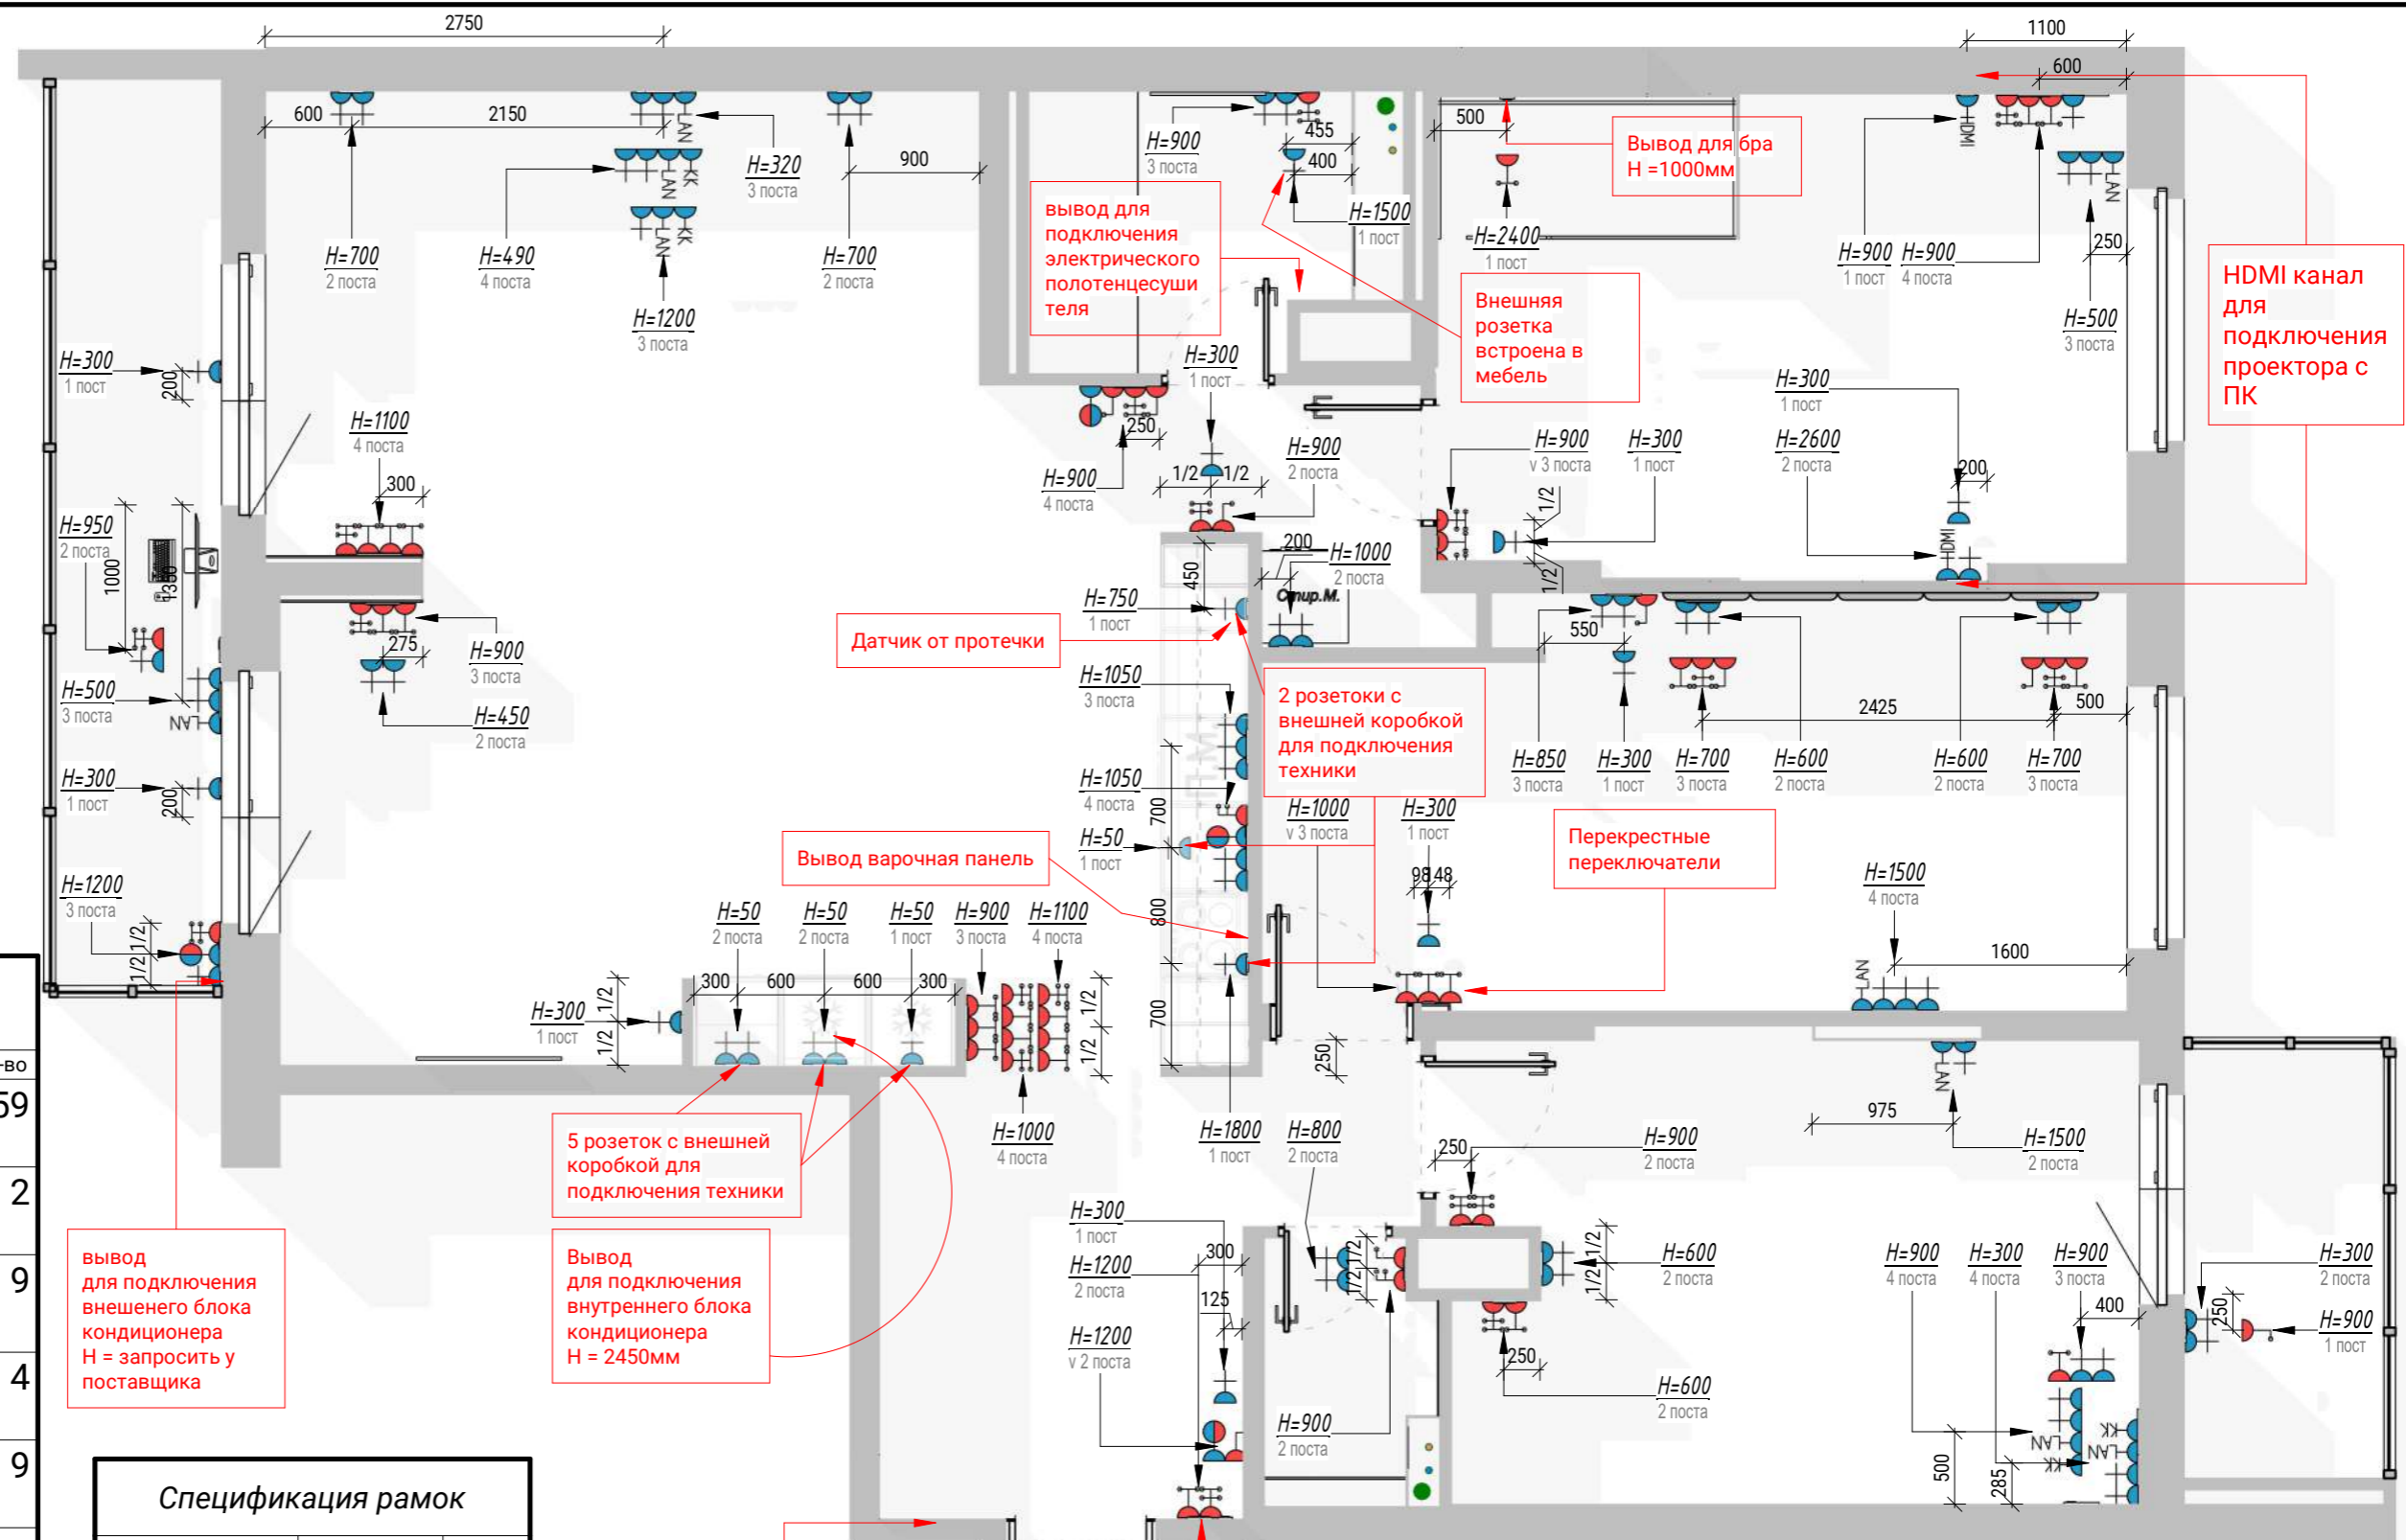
2750
1100
600
600
2150
500
455
400
Вывод для бра
Н =1000мм
H=320
3 поста
900
H=900
3 поста
H=1500
1 пост
H=2400
1 пост
вывод для подключения электрического полотенцесушителя
H=700
2 поста
H=490
4 поста
H=700
2 поста
H=1200
3 поста
H=900
1 пост
H=900
4 поста
250
HDMI канал для подключения проектора с ПК
Внешняя розетка встроена в мебель
H=500
3 поста
H=300
1 пост
200
H=1100
4 поста
300
H=300
1 пост
250
H=900
4 поста
1/2
1/2
H=900
2 поста
H=900
v 3 поста
H=300
1 пост
H=300
1 пост
H=2600
2 поста
200
1/2
1/2
H=950
2 поста
1000
1350
200
H=1000
2 поста
450
Сопр.М.
H=750
1 пост
Датчик от протечки
550
275
H=900
3 поста
H=500
3 поста
LAN
H=450
2 поста
H=1050
3 поста
2 розетки с внешней коробкой для подключения техники
2425
500
H=850
3 поста
H=300
1 пост
H=700
3 поста
H=600
2 поста
H=600
2 поста
H=700
3 поста
H=300
1 пост
200
H=1050
4 поста
700
H=1000
v 3 поста
H=300
1 пост
Перекрестные переключатели
H=50
1 пост
Вывод варочная панель
98
48
H=1500
4 поста
H=1200
3 поста
800
1600
H=50
2 поста
H=50
2 поста
H=50
1 пост
H=900
3 поста
H=1100
4 поста
1/2
1/2
300
600
600
300
1/2
1/2
H=300
1 пост
1/2
1/2
700
250
-во
59
975
H=1000
4 поста
H=1800
1 пост
H=800
2 поста
H=900
2 поста
H=1500
2 поста
250
5 розеток с внешней коробкой для подключения техники
2
H=300
1 пост
300
1/2
1/2
H=600
2 поста
1/2
1/2
H=900
4 поста
H=300
4 поста
H=900
3 поста
H=300
2 поста
9
вывод для подключения внешенего блока кондиционера
Н = запросить у поставщика
Вывод для подключения внутреннего блока кондиционера
Н = 2450мм
H=1200
2 поста
125
400
250
H=900
1 пост
H=1200
v 2 поста
250
H=600
2 поста
4
H=900
2 поста
9
500
285
Спецификация рамок